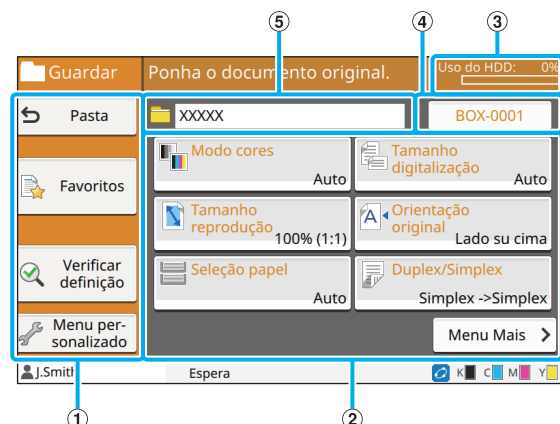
⑤ ④ ③

Guardar

Ponha o documento original.

Uso do HDD: 0%

Pasta

XXXXX

BOX-0001

Modo cores
Auto

Tamanho digitalização
Auto

Favoritos

Tamanho reprodução
100% (1:1)

Orientação original
Lado su cima

Verificar definição

Seleção papel
Auto

Duplex/Simplex
Simplex ->Simplex

Menu personalizado

Menu Mais

J.Smith

Espera

K C M Y

① ②